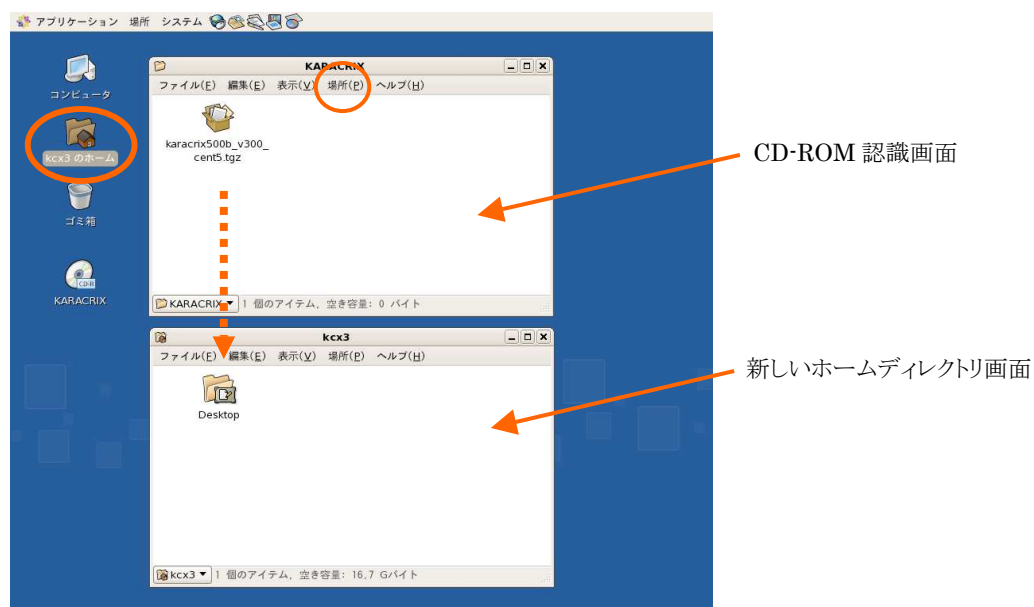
アプリケーション 場所 システム

コンピュータ

kcx3 のホーム

ゴミ箱

KARACRIX

KARACRIX

ファイル(F) 編集(E) 表示(V) 場所(P) ヘルプ(H)

karacrix500b_v300_cent5.tgz

KARACRIX ▾ 1 個のアイテム、空き容量: 0 バイト

kcx3

ファイル(F) 編集(E) 表示(V) 場所(P) ヘルプ(H)

Desktop

kcx3 ▾ 1 個のアイテム、空き容量: 16.7 Gバイト

CD-ROM 認識画面

新しいホームディレクトリ画面